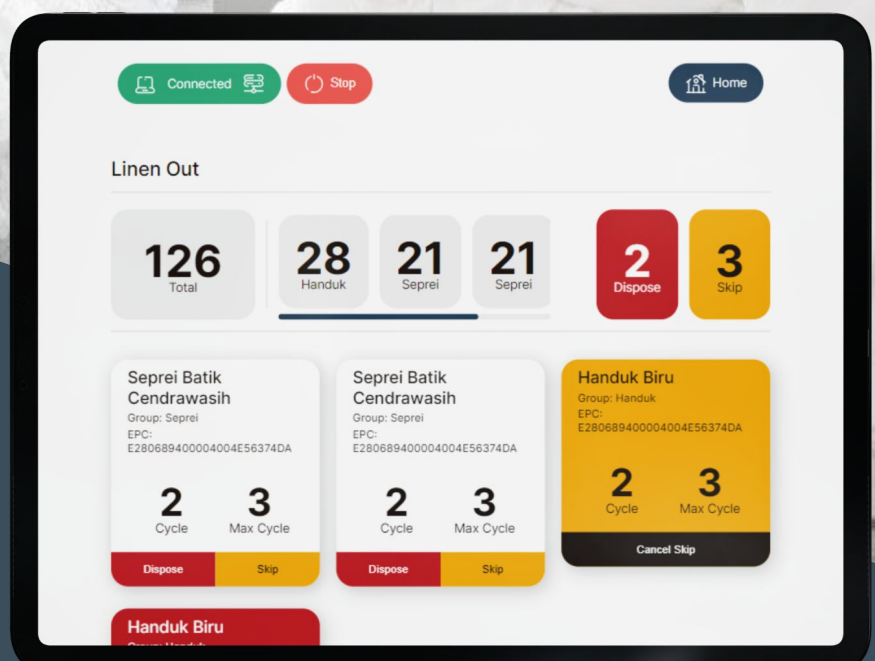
Connected

Stop

Home

Linen Out

126
Total

28
Handuk

21
Seprei

21
Seprei

2
Dispose

3
Skip

Seprei Batik Cendrawasih
Group: Seprei
EPC:
E280689400004004E56374DA

2
Cycle

3
Max Cycle

Dispose

Skip

Seprei Batik Cendrawasih
Group: Seprei
EPC:
E280689400004004E56374DA

2
Cycle

3
Max Cycle

Dispose

Skip

Handuk Biru
Group: Handuk
EPC:
E280689400004004E56374DA

2
Cycle

3
Max Cycle

Cancel Skip

Handuk Biru
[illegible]